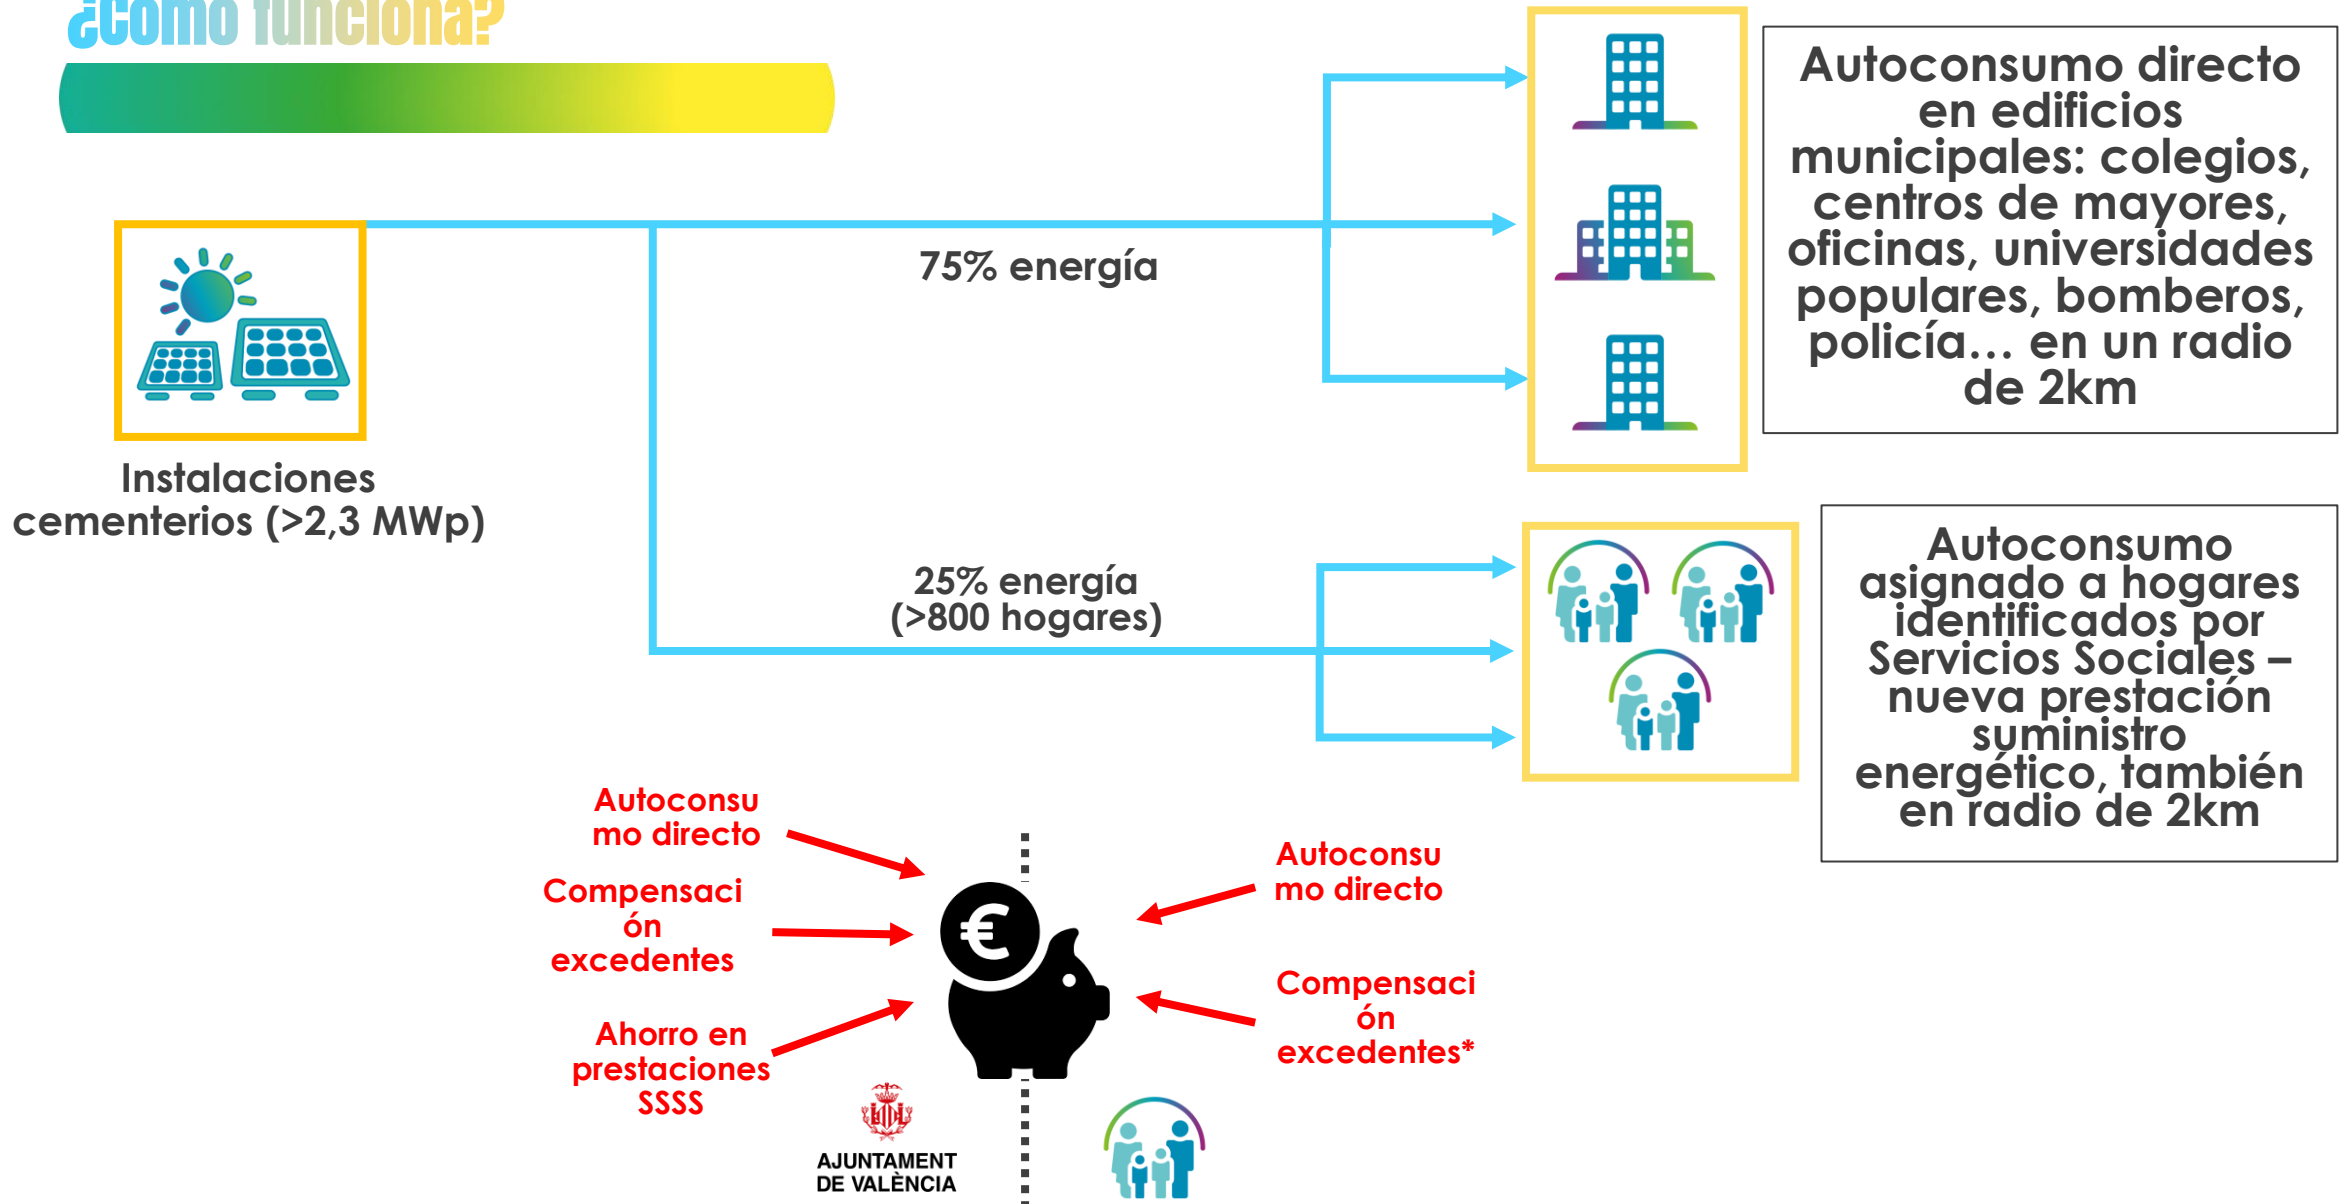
¿Cómo funciona?

Instalaciones cementerios (>2,3 MWp)

75% energía

Autoconsumo directo en edificios municipales: colegios, centros de mayores, oficinas, universidades populares, bomberos, policía… en un radio de 2km

25% energía (>800 hogares)

Autoconsumo asignado a hogares identificados por Servicios Sociales – nueva prestación suministro energético, también en radio de 2km

Autoconsumo directo

Compensación excedentes

Ahorro en prestaciones SSSS

AJUNTAMENT DE VALÈNCIA

Autoconsumo directo

Compensación excedentes*